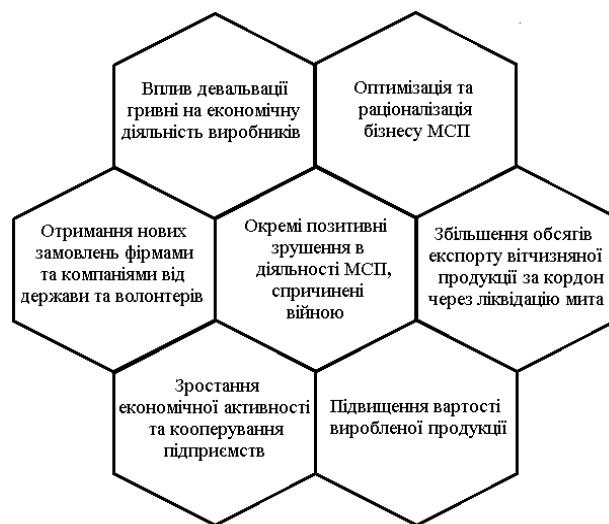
Вплив девальвації гривні на економічну діяльність виробників

Оптимізація та раціоналізація бізнесу МСП

Отримання нових замовлень фірмами та компаніями від держави та волонтерів

Окремі позитивні зрушення в діяльності МСП, спричинені війною

Збільшення обсягів експорту вітчизняної продукції за кордон через ліквідацію мита

Зростання економічної активності та кооперування підприємств

Підвищення вартості виробленої продукції